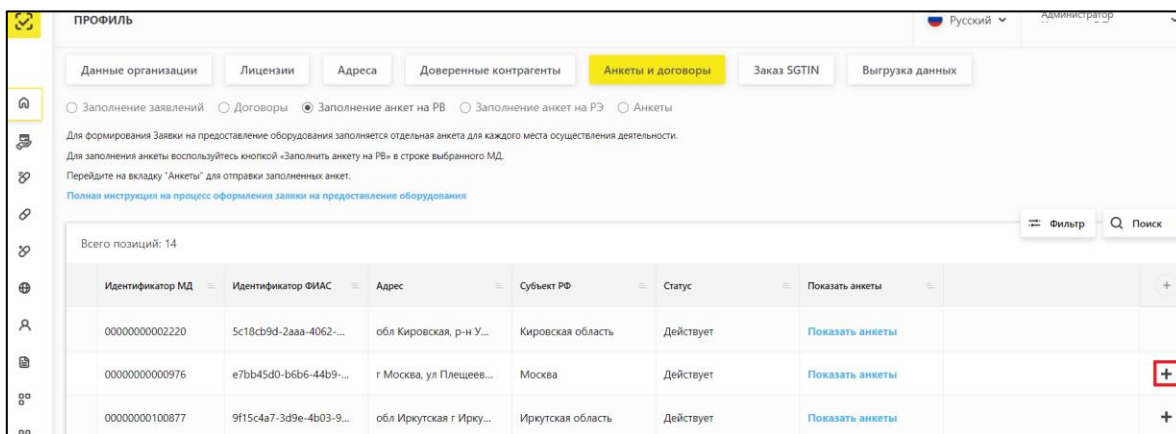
ПРОФИЛЬ

Русский

Администратор

Данные организации | Лицензии | Адреса | Доверенные контрагенты | Анкеты и договоры | Заказ SGTIN | Выгрузка данных

○ Заполнение заявлений ○ Договоры ◉ Заполнение анкет на РВ ○ Заполнение анкет на РЭ ○ Анкеты

Для формирования Заявки на предоставление оборудования заполняется отдельная анкета для каждого места осуществления деятельности.

Для заполнения анкеты воспользуйтесь кнопкой «Заполнить анкету на РВ» в строке выбранного МД.

Перейдите на вкладку "Анкеты" для отправки заполненных анкет.

Полная инструкция на процесс оформления заявки на предоставление оборудования

Фильтр

Поиск

Всего позиций: 14

| Идентификатор МД | Идентификатор ФИАС | Адрес | Субъект РФ | Статус | Показать анкеты | |
|---|---|---|---|---|---|---|
| 00000000002220 | 5c18cb9d-2aaa-4062-... | обл Кировская, р-н У... | Кировская область | Действует | Показать анкеты | |
| 00000000000976 | e7bb45d0-b6b6-44b9-... | г Москва, ул Плещеев... | Москва | Действует | Показать анкеты | + |
| 00000000100877 | 9f15c4a7-3d9e-4b03-9... | обл Иркутская г Ирку... | Иркутская область | Действует | Показать анкеты | + |